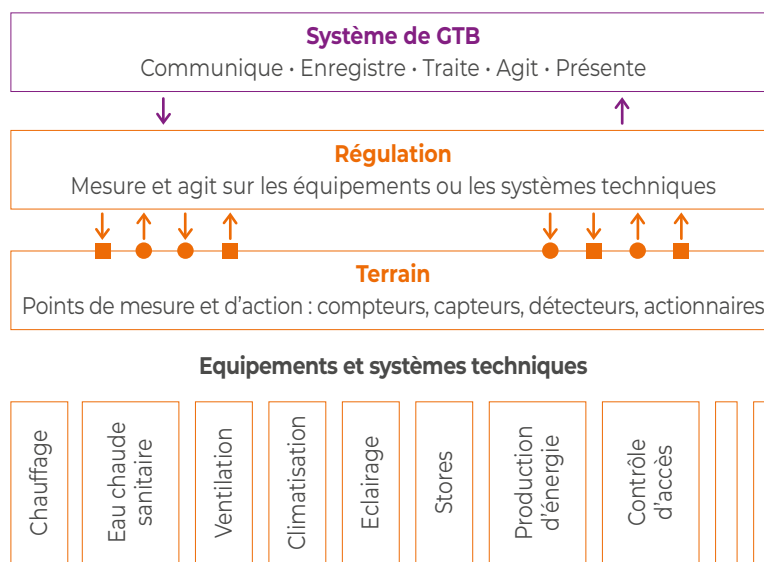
Système de GTB
Communique · Enregistre · Traite · Agit · Présente

Régulation
Mesure et agit sur les équipements ou les systèmes techniques

Terrain
Points de mesure et d'action : compteurs, capteurs, détecteurs, actionnaires

Equipements et systèmes techniques

Chauffage

Eau chaude sanitaire

Ventilation

Climatisation

Eclairage

Stores

Production d'énergie

Contrôle d'accès